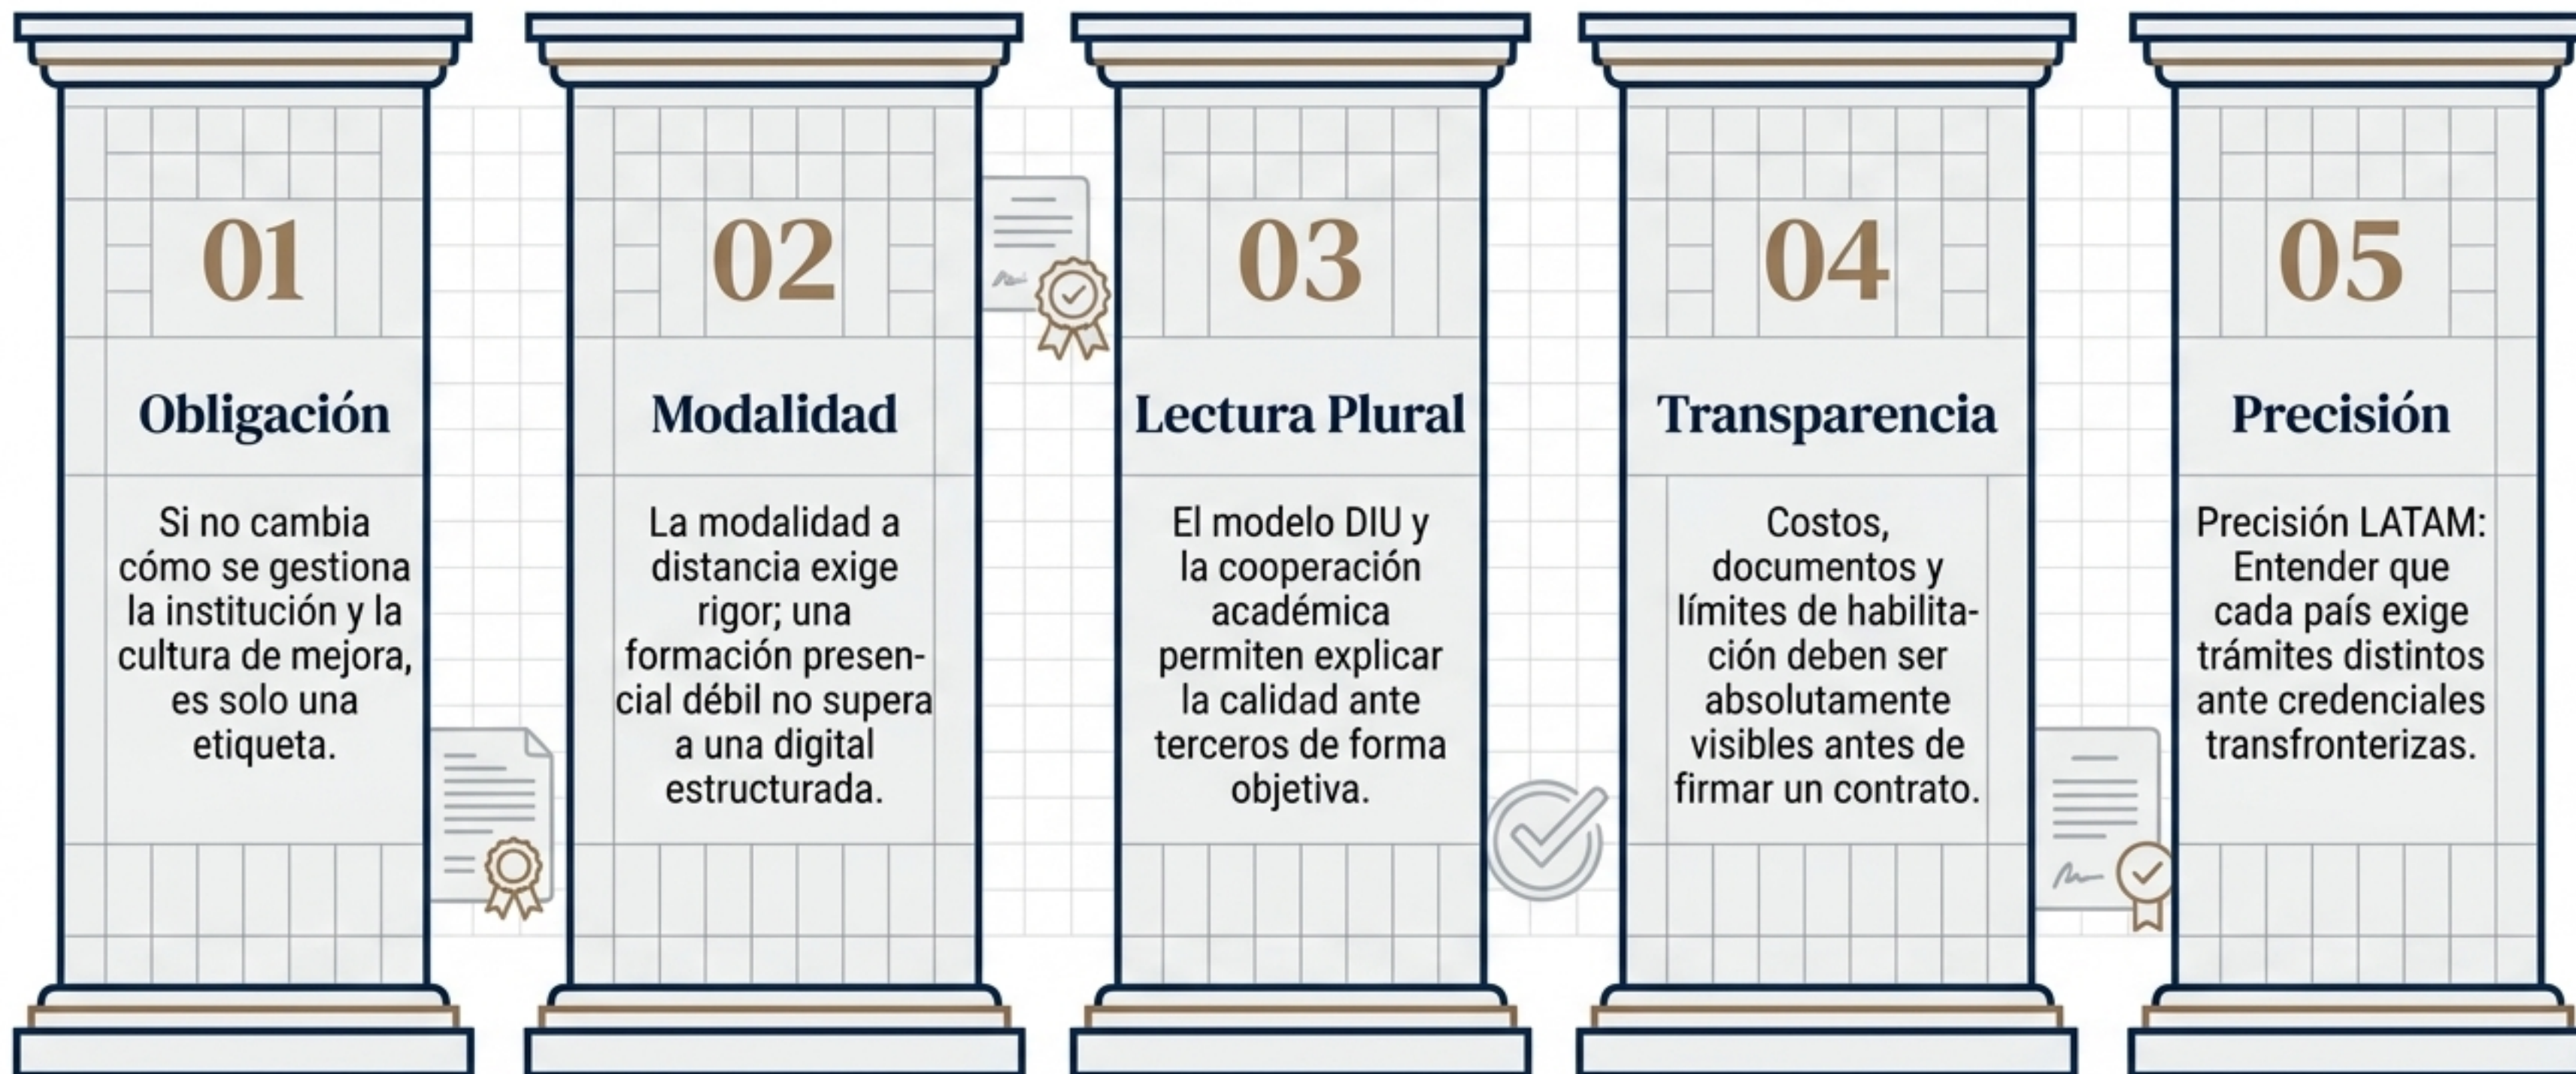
01

Obligación

Si no cambia cómo se gestiona la institución y la cultura de mejora, es solo una etiqueta.

02

Modalidad

La modalidad a distancia exige rigor; una formación presencial débil no supera a una digital estructurada.

03

Lectura Plural

El modelo DIU y la cooperación académica permiten explicar la calidad ante terceros de forma objetiva.

04

Transparencia

Costos, documentos y límites de habilitación deben ser absolutamente visibles antes de firmar un contrato.

05

Precisión

Precisión LATAM: Entender que cada país exige trámites distintos ante credenciales transfronterizas.